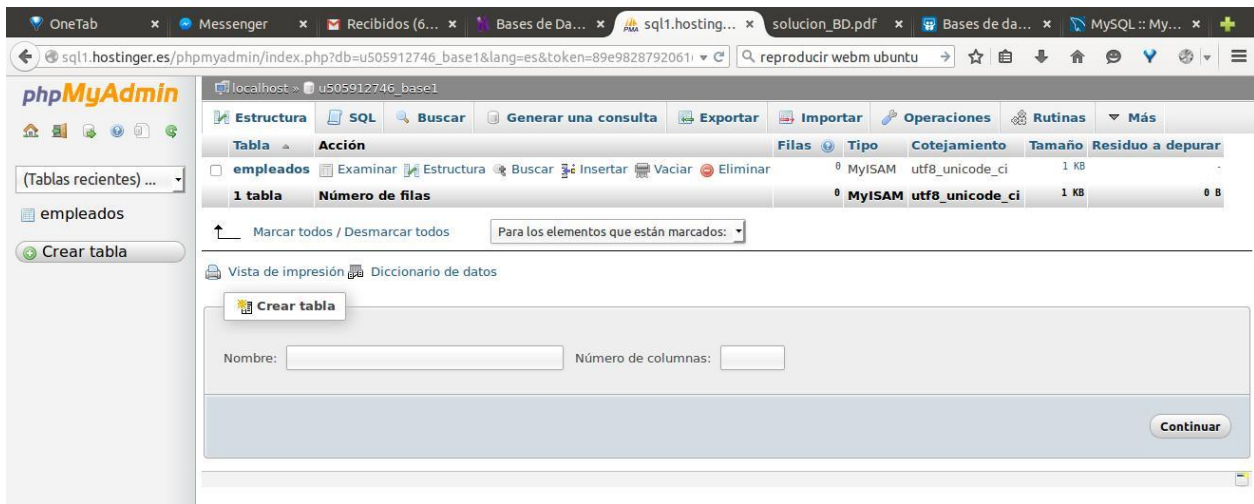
OneTab × Messenger × Recibidos (6... × Bases de Da... × sql1.hosting... × solucion_BD.pdf × Bases de da... × MySQL :: My... ×

sql1.hostinger.es/phpmyadmin/index.php?db=u505912746_base1&lang=es&token=89e9828792061 reproducir webm ubuntu

phpMyAdmin

(Tablas recientes) ...

empleados

Crear tabla

localhost » u505912746_base1

Estructura SQL Buscar Generar una consulta Exportar Importar Operaciones Rutinas Más

| Tabla | Acción | Filas | Tipo | Cotejamiento | Tamaño | Residuo a depurar |
|---|---|---|---|---|---|---|
| empleados | Examinar Estructura Buscar Insertar Vaciar Eliminar | 0 | MyISAM | utf8_unicode_ci | 1 KB | - |
| 1 tabla | Número de filas | 0 | MyISAM | utf8_unicode_ci | 1 KB | 0 B |

Marcar todos / Desmarcar todos Para los elementos que están marcados:

Vista de impresión Diccionario de datos

Crear tabla

Nombre: Número de columnas:

Continuar